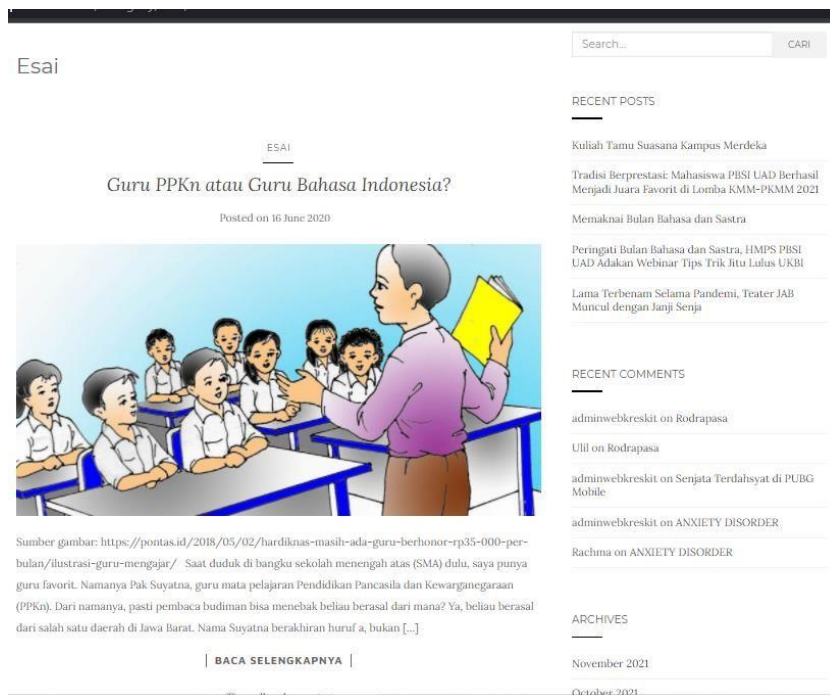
Esai

ESAI

Guru PPKn atau Guru Bahasa Indonesia?

Posted on 16 June 2020

Sumber gambar: https://pontas.id/2018/05/02/hardiknas-masih-ada-guru-berhonor-rp35-000-per-bulan/ilustrasi-guru-mengajar/ Saat duduk di bangku sekolah menengah atas (SMA) dulu, saya punya guru favorit. Namanya Pak Suyatna, guru mata pelajaran Pendidikan Pancasila dan Kewarganegaraan (PPKn). Dari namanya, pasti pembaca budiman bisa menebak beliau berasal dari mana? Ya, beliau berasal dari salah satu daerah di Jawa Barat. Nama Suyatna berakhiran huruf a, bukan […]

| BACA SELENGKAPNYA |

Search...

CARI

RECENT POSTS

Kuliah Tamu Suasana Kampus Merdeka

Tradisi Berprestasi: Mahasiswa PBSI UAD Berhasil Menjadi Juara Favorit di Lomba KMM-PKMM 2021

Memaknai Bulan Bahasa dan Sastra

Peringati Bulan Bahasa dan Sastra, HMPS PBSI UAD Adakan Webinar Tips Trik Jitu Lulus UKBI

Lama Terbenam Selama Pandemi, Teater JAB Muncul dengan Janji Senja

RECENT COMMENTS

adminwebkreskit on Rodrapasa

Ulil on Rodrapasa

adminwebkreskit on Senjata Terdahsyat di PUBG Mobile

adminwebkreskit on ANXIETY DISORDER

Rachma on ANXIETY DISORDER

ARCHIVES

November 2021

October 2021